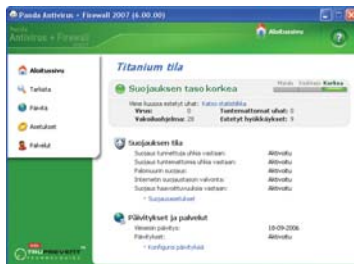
Panda Antivirus + Firewall 2007 (6.00.00)

Antivirus + Firewall

Aloitussivu

Aloitussivu

Tarkista

Päivitä

Asetukset

Palvelut

Titanium tila

Suojauksen taso korkea

Matala Keskitaso Korkea

Viime kuussa estetyt uhat: Katso statistiikka

Virus: 0

Tuntemattomat uhat: 0

Vakoiluohjelmat: 28

Estetyt hyökkäykset: 5

Suojauksen tila

Suojaus tunnettuja uhkia vastaan: Aktivoitu

Suojaus tuntemattomia uhkia vastaan: Aktivoitu

Palomuurin suojaus: Aktivoitu

Internetin suojauksen valvonta: Aktivoitu

Suojaus haavoittuvuuksia vastaan: Aktivoitu

Suojausasetukset

Päivitykset ja palvelut

Viimeisin päivitys: 18-09-2006

Päivitykset: Aktivoitu

Konfiguroi päivitykset

TRUPREVENT TECHNOLOGIES